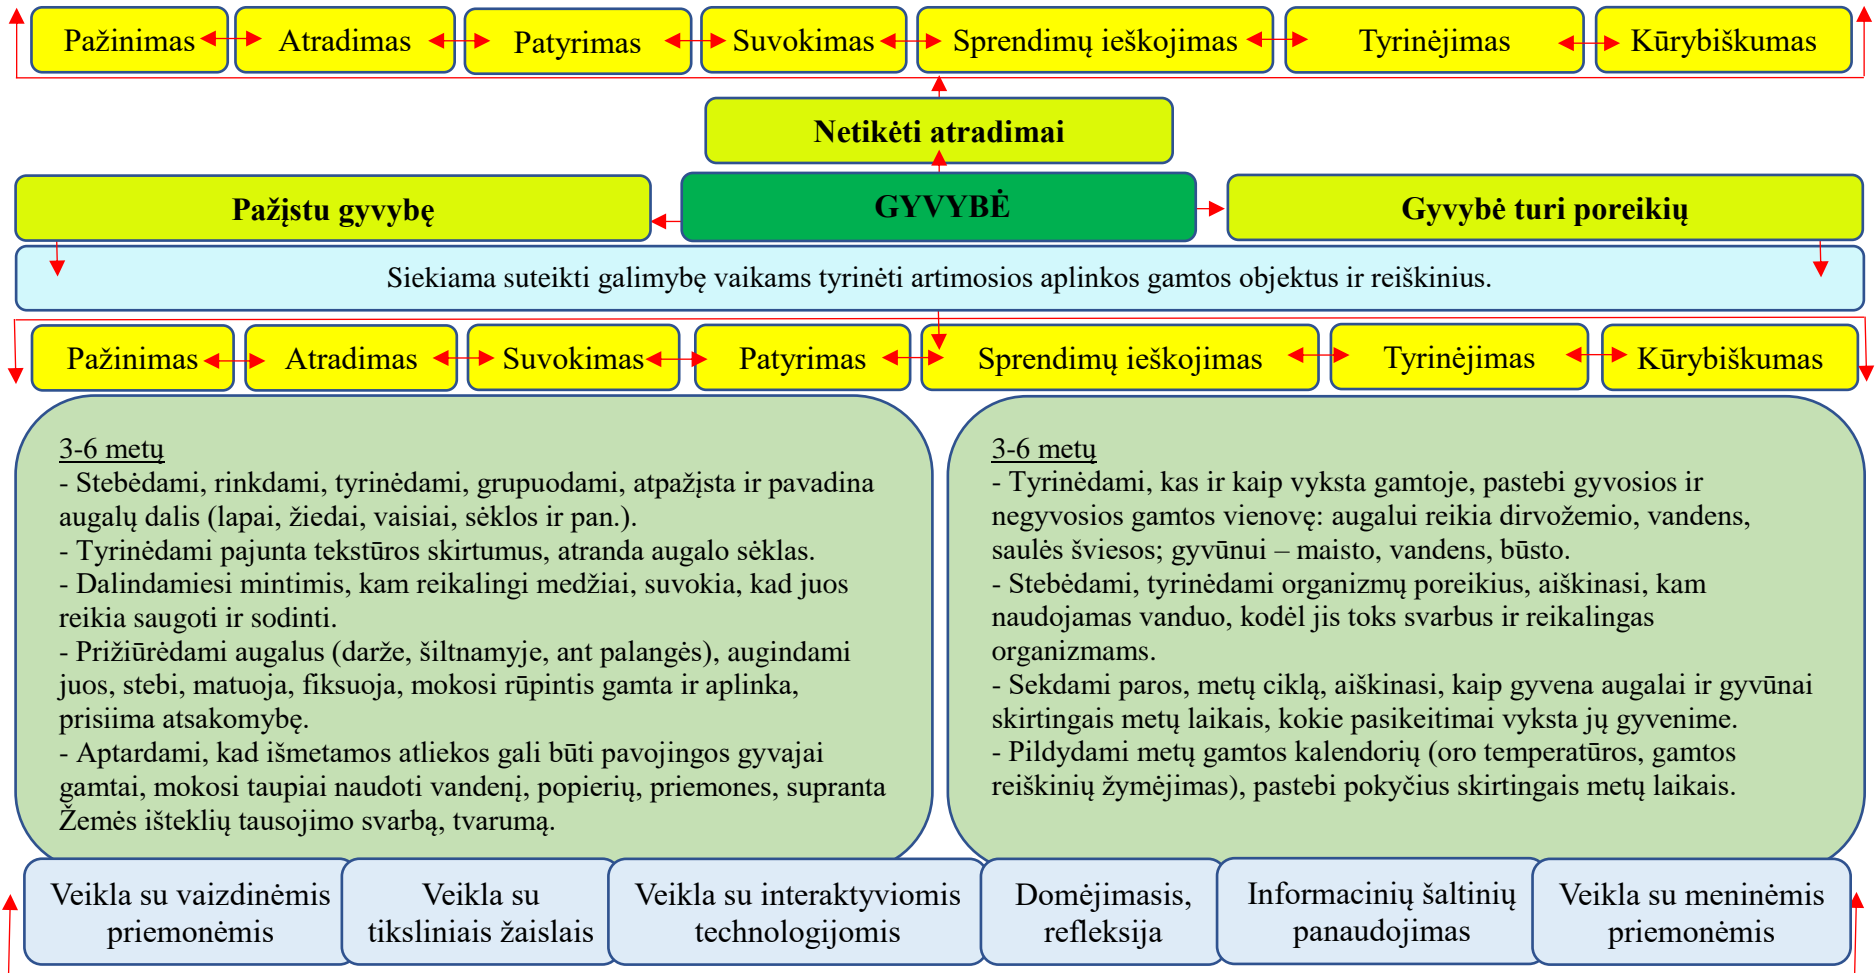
Pažinimas Atradimas Patyrimas Suvokimas Sprendimų ieškojimas Tyrinėjimas Kūrybiškumas

Netikėti atradimai

Pažįstu gyvybę

GYVYBĖ

Gyvybė turi poreikių

Siekiama suteikti galimybę vaikams tyrinėti artimosios aplinkos gamtos objektus ir reiškinius.

Pažinimas Atradimas Suvokimas Patyrimas Sprendimų ieškojimas Tyrinėjimas Kūrybiškumas

3-6 metų
- Stebėdami, rinkdami, tyrinėdami, grupuodami, atpažįsta ir pavadina augalų dalis (lapai, žiedai, vaisiai, sėklos ir pan.).
- Tyrinėdami pajunta tekstūros skirtumus, atranda augalo sėklas.
- Dalindamiesi mintimis, kam reikalingi medžiai, suvokia, kad juos reikia saugoti ir sodinti.
- Prižiūrėdami augalus (darže, šiltnamyje, ant palangės), augindami juos, stebi, matuoja, fiksuoja, mokosi rūpintis gamta ir aplinka, prisiima atsakomybę.
- Aptardami, kad išmetamos atliekos gali būti pavojingos gyvajai gamtai, mokosi taupiai naudoti vandenį, popierių, priemones, supranta Žemės išteklių tausojimo svarbą, tvarumą.

3-6 metų
- Tyrinėdami, kas ir kaip vyksta gamtoje, pastebi gyvosios ir negyvosios gamtos vienovę: augalui reikia dirvožemio, vandens, saulės šviesos; gyvūnui – maisto, vandens, būsto.
- Stebėdami, tyrinėdami organizmų poreikius, aiškinasi, kam naudojamas vanduo, kodėl jis toks svarbus ir reikalingas organizmams.
- Sekdami paros, metų ciklą, aiškinasi, kaip gyvena augalai ir gyvūnai skirtingais metų laikais, kokie pasikeitimai vyksta jų gyvenime.
- Pildydami metų gamtos kalendorių (oro temperatūros, gamtos reiškinių žymėjimas), pastebi pokyčius skirtingais metų laikais.

Veikla su vaizdinėmis priemonėmis | Veikla su tiksliniais žaislais | Veikla su interaktyviomis technologijomis | Domėjimasis, refleksija | Informacinių šaltinių panaudojimas | Veikla su meninėmis priemonėmis